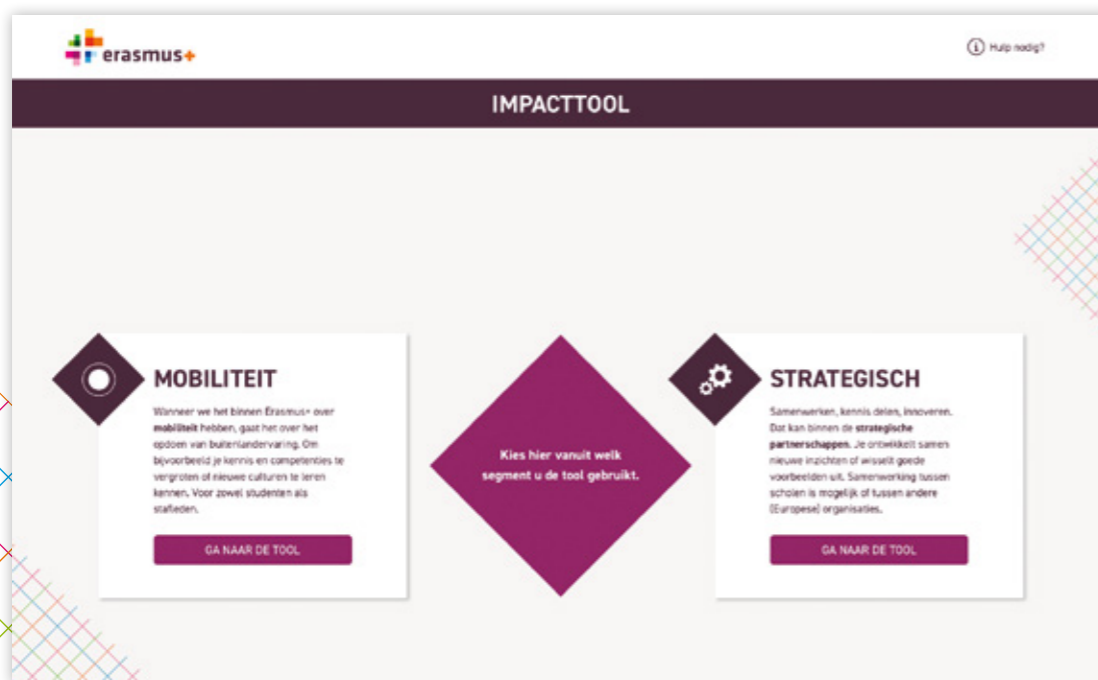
erasmus+

Hulp nodig?

IMPACTTOOL

MOBILITEIT

Wanneer we het binnen Erasmus+ over mobiliteit hebben, gaat het over het opdoen van buitenlandervaring. Om bijvoorbeeld je kennis en competenties te vergroten of nieuwe culturen te leren kennen. Voor zowel studenten als stafleden.

GA NAAR DE TOOL

Kies hier vanuit welk segment u de tool gebruikt.

STRATEGISCH

Samenwerken, kennis delen, innoveren. Dat kan binnen de strategische partnerschappen. Je ontwikkelt samen nieuwe inzichten of wisselt goede voorbeelden uit. Samenwerking tussen scholen is mogelijk of tussen andere (Europese) organisaties.

GA NAAR DE TOOL